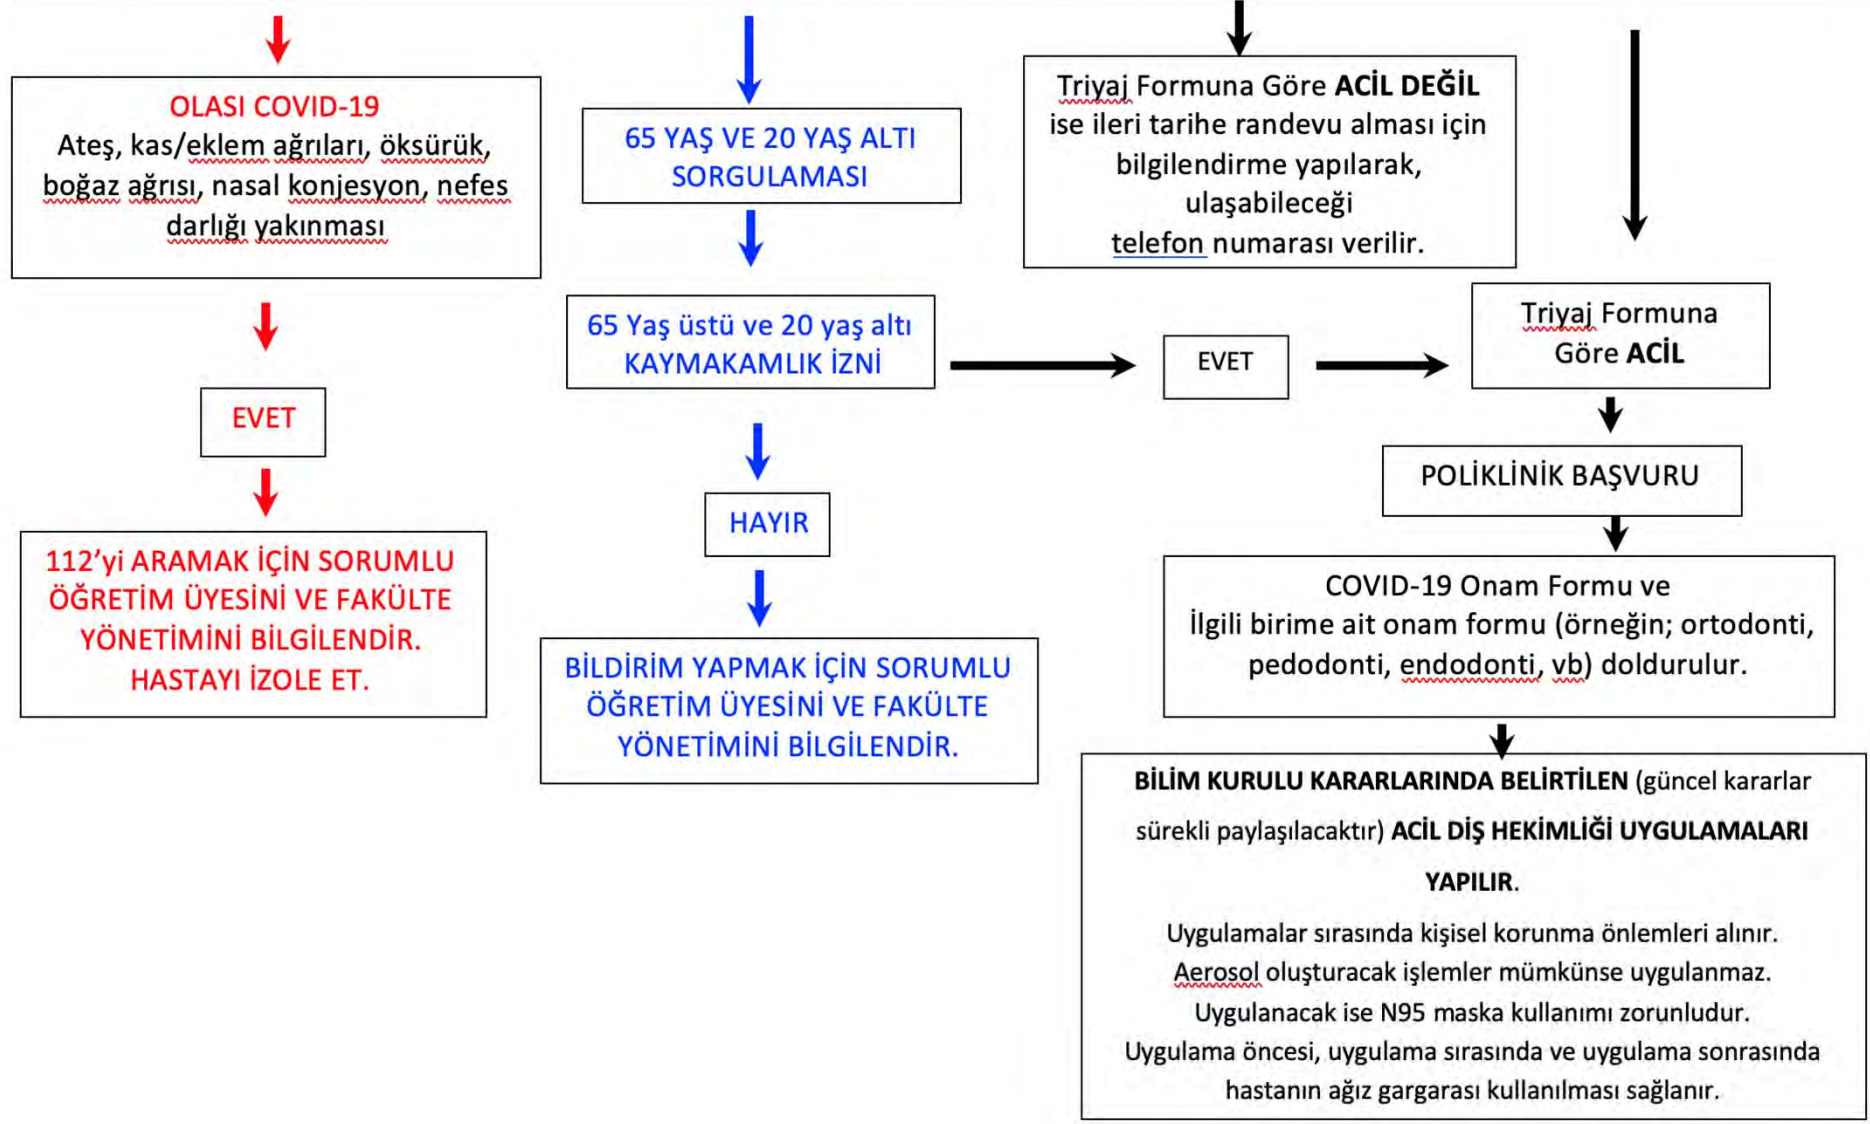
OLASI COVID-19
Ateş, kas/eklem ağrıları, öksürük, boğaz ağrısı, nasal konjesyon, nefes darlığı yakınması

EVET

112'yi ARAMAK İÇİN SORUMLU ÖĞRETİM ÜYESİNİ VE FAKÜLTE YÖNETİMİNİ BİLGİLENDİR. HASTAYI İZOLE ET.

65 YAŞ VE 20 YAŞ ALTI SORGULAMASI

65 Yaş üstü ve 20 yaş altı KAYMAKAMLIK İZNİ

HAYIR

BİLDİRİM YAPMAK İÇİN SORUMLU ÖĞRETİM ÜYESİNİ VE FAKÜLTE YÖNETİMİNİ BİLGİLENDİR.

Triyaj Formuna Göre ACİL DEĞİL ise ileri tarihe randevu alması için bilgilendirme yapılarak, ulaşabileceği telefon numarası verilir.

EVET

Triyaj Formuna Göre ACİL

POLİKLİNİK BAŞVURU

COVID-19 Onam Formu ve İlgili birime ait onam formu (örneğin; ortodonti, pedodonti, endodonti, vb) doldurulur.

BİLİM KURULU KARARLARINDA BELİRTİLEN (güncel kararlar sürekli paylaşılacaktır) ACİL DİŞ HEKİMLİĞİ UYGULAMALARI YAPILIR.
Uygulamalar sırasında kişisel korunma önlemleri alınır.
Aerosol oluşturacak işlemler mümkünse uygulanmaz.
Uygulanacak ise N95 maska kullanımı zorunludur.
Uygulama öncesi, uygulama sırasında ve uygulama sonrasında hastanın ağız gargarası kullanılması sağlanır.